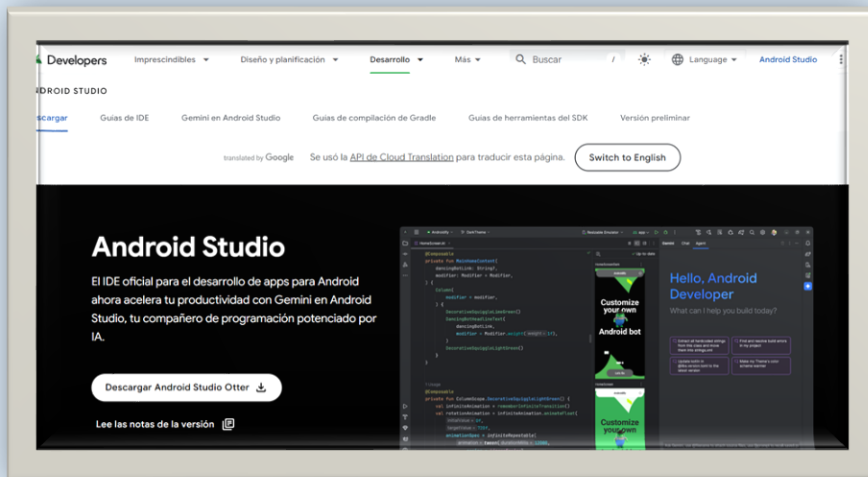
Developers Imprescindibles Diseño y planificación Desarrollo Más Buscar / Language Android Studio

ANDROID STUDIO

Descargar Guías de IDE Gemini en Android Studio Guías de compilación de Gradle Guías de herramientas del SDK Versión preliminar

translated by Google Se usó la API de Cloud Translation para traducir esta página. Switch to English

Android Studio

El IDE oficial para el desarrollo de apps para Android ahora acelera tu productividad con Gemini en Android Studio, tu compañero de programación potenciado por IA.

Descargar Android Studio Otter

Lee las notas de la versión

Customize your own Android bot

Hello, Android Developer

What can I help you build today?

Customize your own